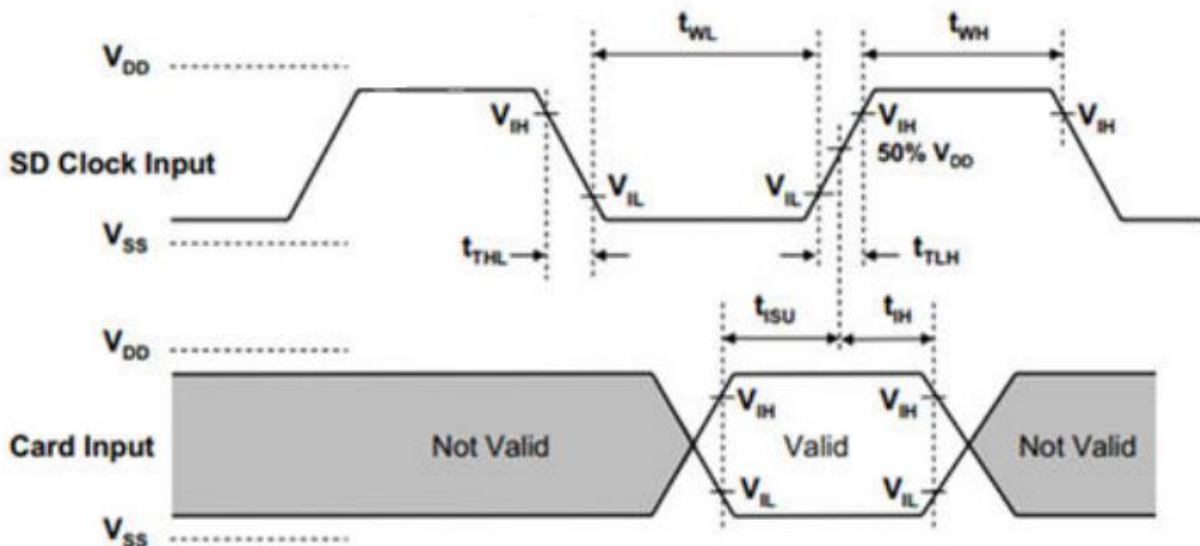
$t_{WL}$ $t_{WH}$

$V_{DD}$

$V_{IH}$ $V_{IH}$ $V_{IH}$

SD Clock Input

50% $V_{DD}$

$V_{IL}$ $V_{IL}$

$V_{SS}$

$t_{THL}$ $t_{TLH}$

$t_{ISU}$ $t_{IH}$

$V_{DD}$

$V_{IH}$ $V_{IH}$

Card Input Not Valid Valid Not Valid

$V_{IL}$ $V_{IL}$

$V_{SS}$